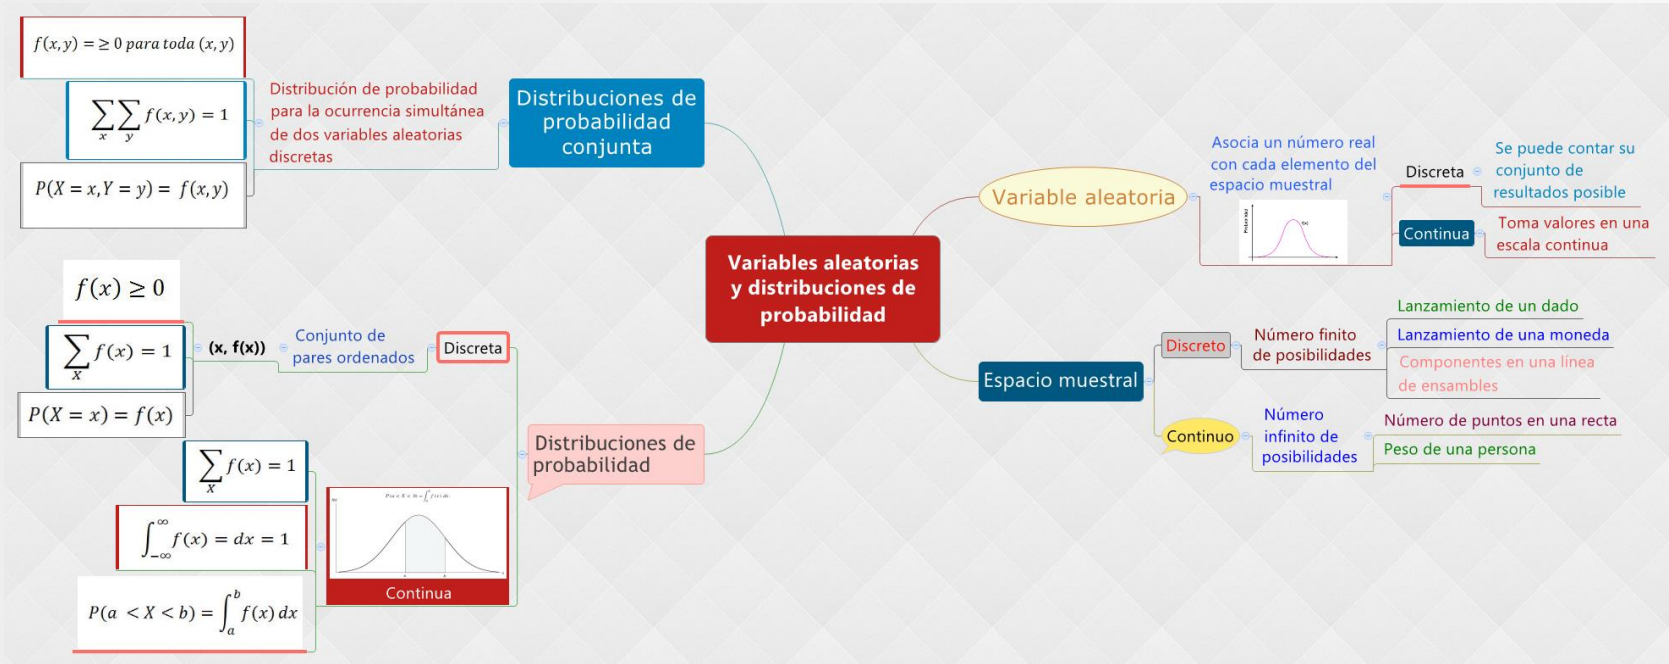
$f(x,y) = \geq 0$ para toda $(x,y)$

$\sum_x \sum_y f(x,y) = 1$

$P(X = x, Y = y) = f(x,y)$

Distribución de probabilidad para la ocurrencia simultánea de dos variables aleatorias discretas

Distribuciones de probabilidad conjunta

Variables aleatorias y distribuciones de probabilidad

Variable aleatoria

Asocia un número real con cada elemento del espacio muestral

Discreta

Se puede contar su conjunto de resultados posible

Continua

Toma valores en una escala continua

$f(x) \geq 0$

$\sum_x f(x) = 1$

$P(X = x) = f(x)$

(x, f(x))

Conjunto de pares ordenados

Discreta

Distribuciones de probabilidad

$\sum_x f(x) = 1$

$\int_{-\infty}^{\infty} f(x) = dx = 1$

$P(a < X < b) = \int_a^b f(x)\,dx$

Continua

Espacio muestral

Discreto

Número finito de posibilidades

Lanzamiento de un dado

Lanzamiento de una moneda

Componentes en una línea de ensambles

Continuo

Número infinito de posibilidades

Número de puntos en una recta

Peso de una persona